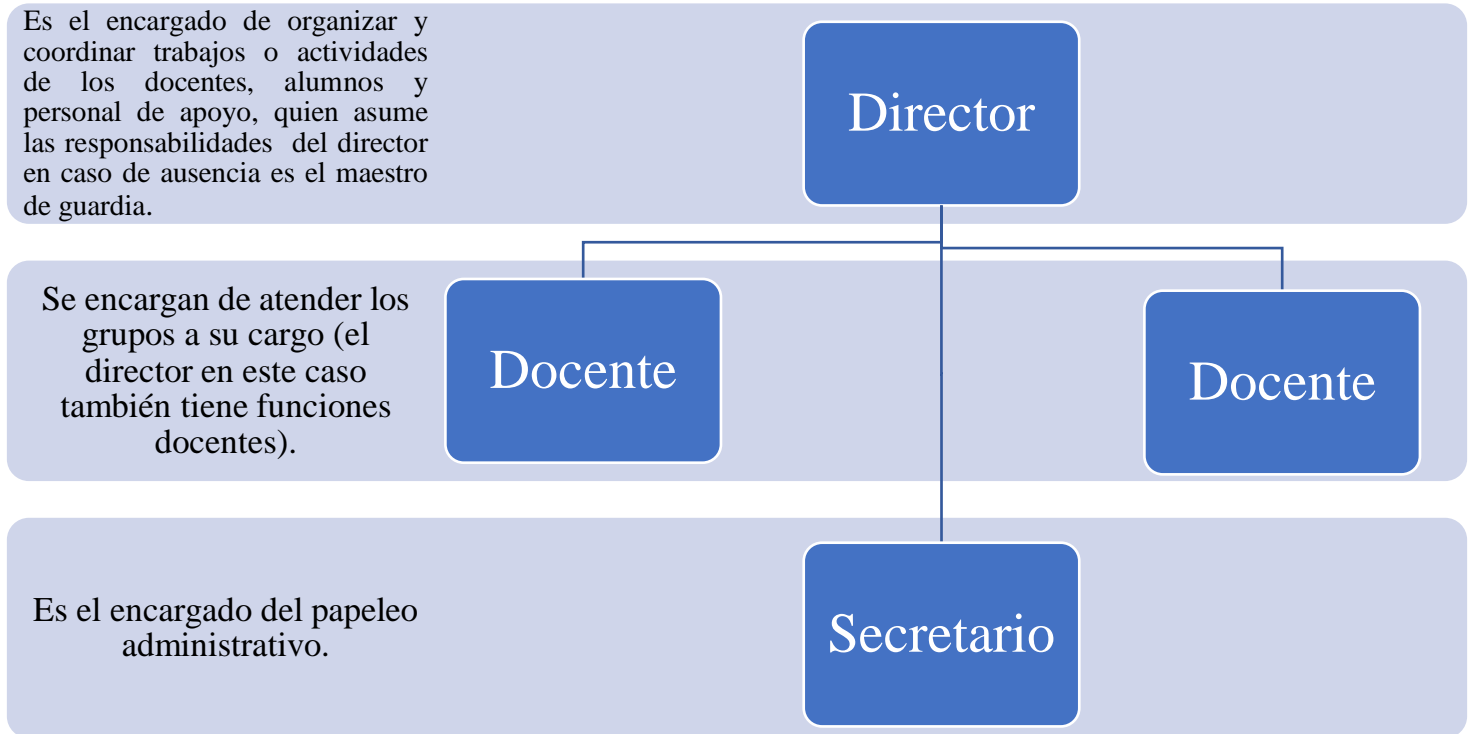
Es el encargado de organizar y coordinar trabajos o actividades de los docentes, alumnos y personal de apoyo, quien asume las responsabilidades del director en caso de ausencia es el maestro de guardia.

Director

Se encargan de atender los grupos a su cargo (el director en este caso también tiene funciones docentes).

Docente

Docente

Es el encargado del papeleo administrativo.

Secretario